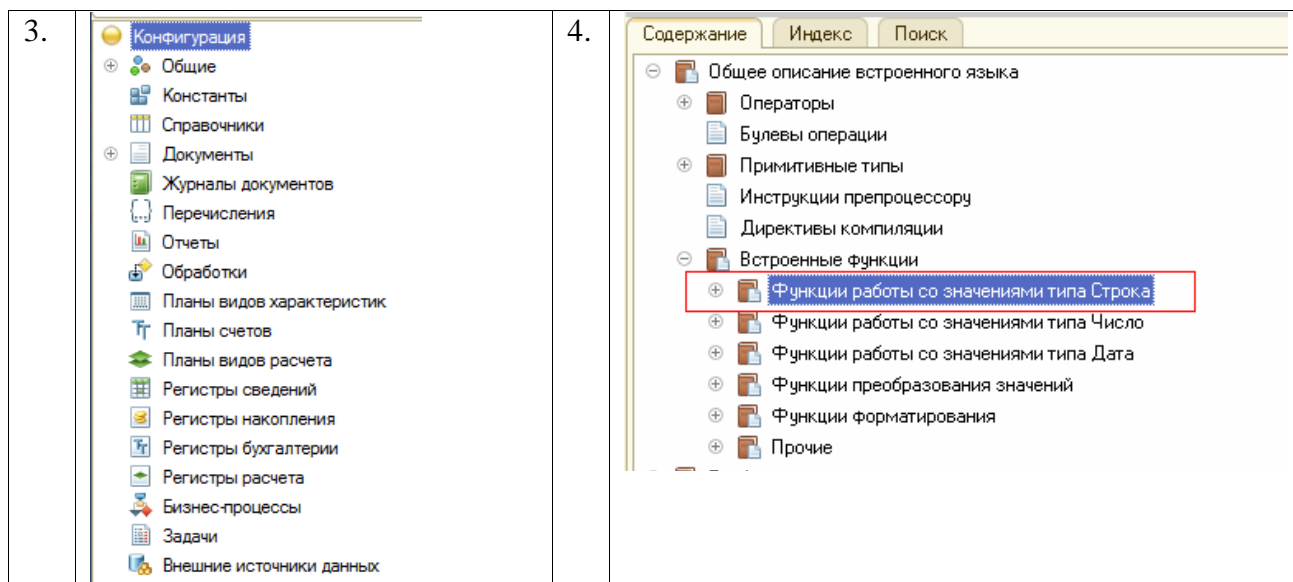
3.

Конфигурация
Общие
Константы
Справочники
Документы
Журналы документов
Перечисления
Отчеты
Обработки
Планы видов характеристик
Планы счетов
Планы видов расчета
Регистры сведений
Регистры накопления
Регистры бухгалтерии
Регистры расчета
Бизнес-процессы
Задачи
Внешние источники данных

4.

Содержание | Индекс | Поиск

Общее описание встроенного языка
Операторы
Булевы операции
Примитивные типы
Инструкции препроцессору
Директивы компиляции
Встроенные функции
Функции работы со значениями типа Строка
Функции работы со значениями типа Число
Функции работы со значениями типа Дата
Функции преобразования значений
Функции форматирования
Прочие